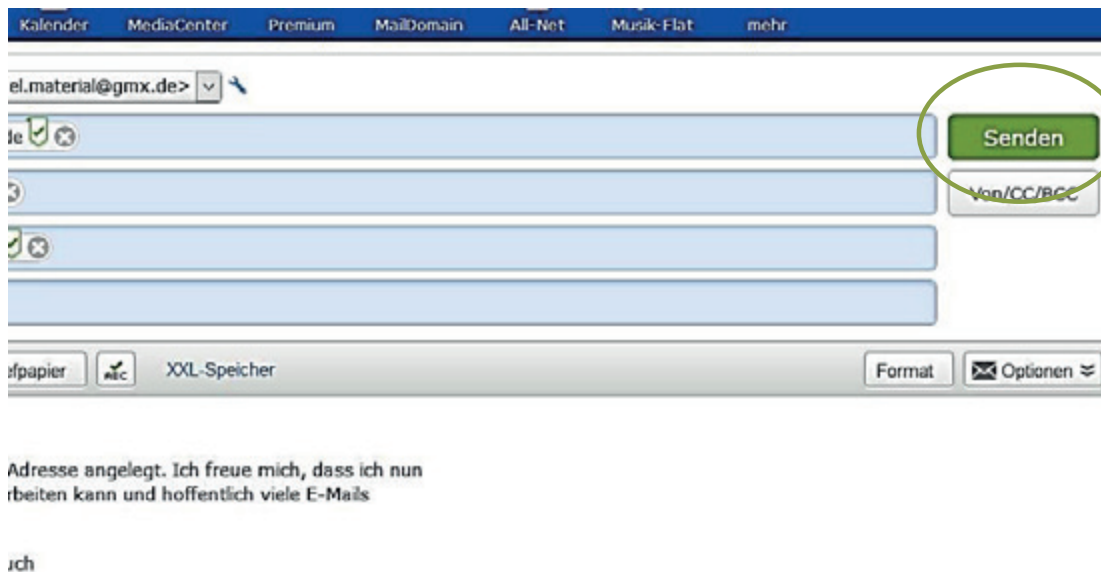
Kalender MediaCenter Premium MailDomain All-Net Musik-Flat mehr

el.material@gmx.de>

de

Senden

Von/CC/BCC

efpapier

ABC

XXL-Speicher

Format

Optionen

Adresse angelegt. Ich freue mich, dass ich nun rbeiten kann und hoffentlich viele E-Mails

uch